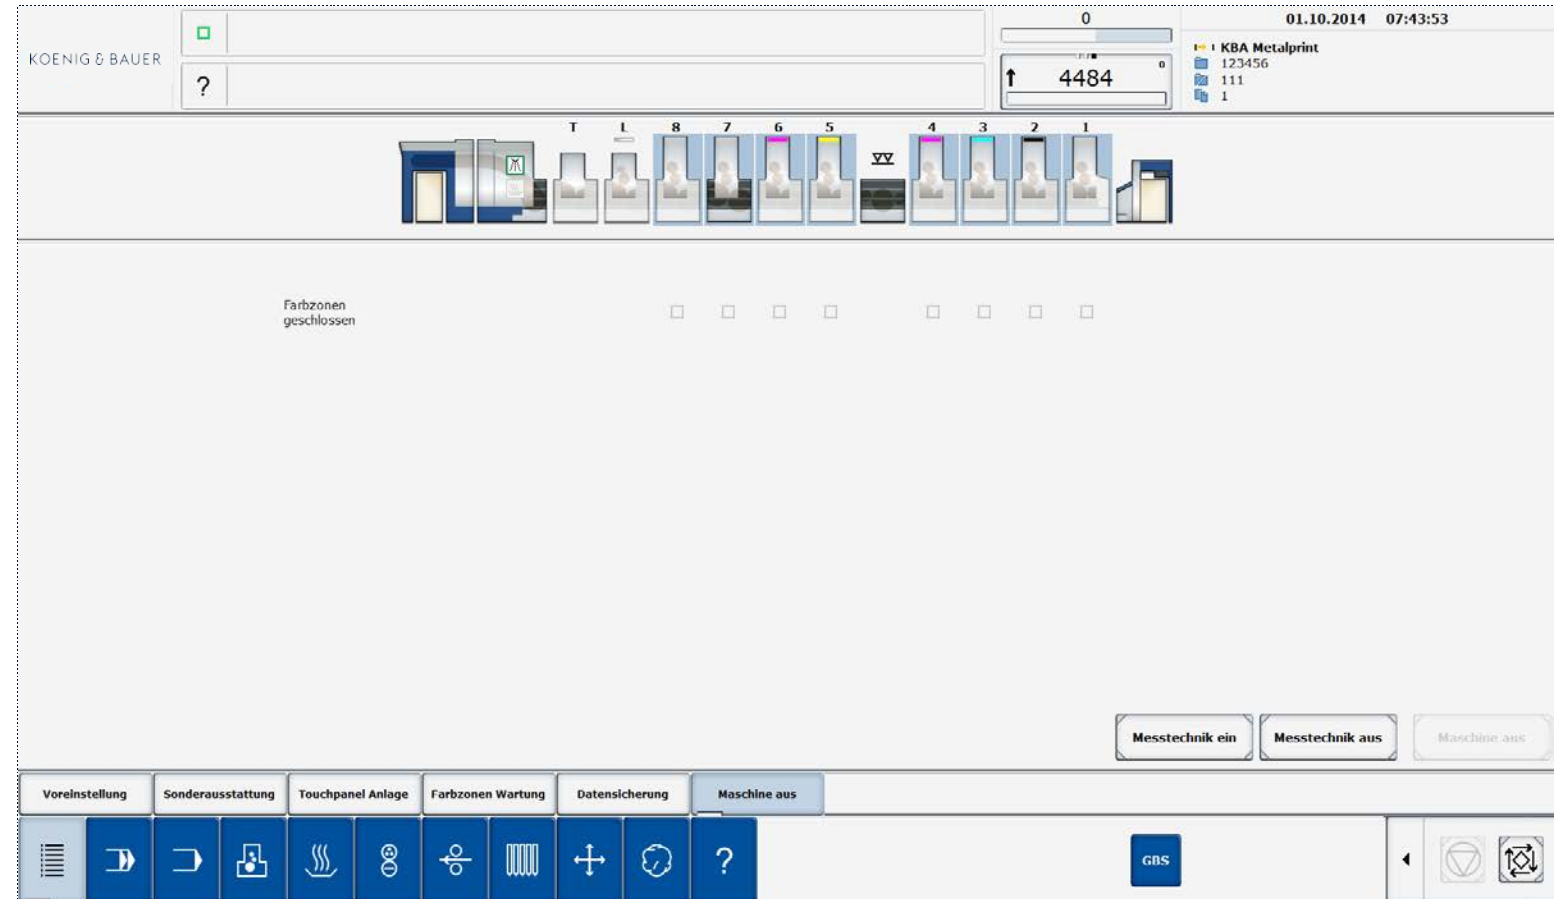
KOENIG & BAUER

?

0

4484

0

01.10.2014 07:43:53

KBA Metalprint
123456
111
1

T L 8 7 6 5 4 3 2 1

Farbzonen geschlossen

Messtechnik ein

Messtechnik aus

Maschine aus

Voreinstellung

Sonderausstattung

Touchpanel Anlage

Farbzonen Wartung

Datensicherung

Maschine aus

?

GBS